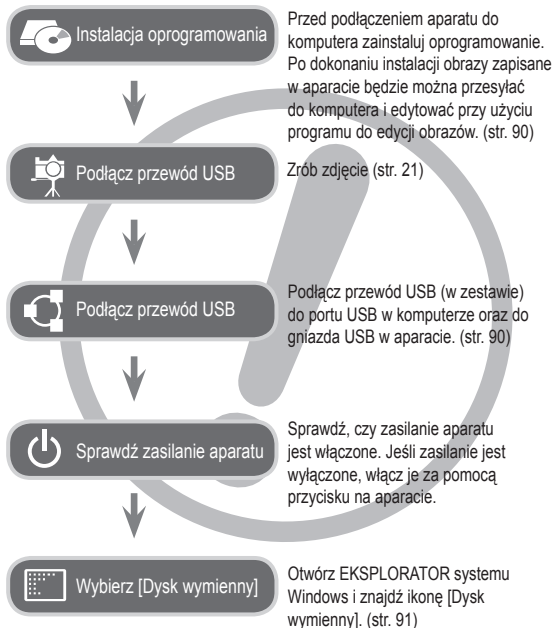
Instalacja oprogramowania

Przed podłączeniem aparatu do komputera zainstaluj oprogramowanie. Po dokonaniu instalacji obrazy zapisane w aparacie będzie można przesyłać do komputera i edytować przy użyciu programu do edycji obrazów. (str. 90)

Podłącz przewód USB

Zrób zdjęcie (str. 21)

Podłącz przewód USB

Podłącz przewód USB (w zestawie) do portu USB w komputerze oraz do gniazda USB w aparacie. (str. 90)

Sprawdź zasilanie aparatu

Sprawdź, czy zasilanie aparatu jest włączone. Jeśli zasilanie jest wyłączone, włącz je za pomocą przycisku na aparacie.

Wybierz [Dysk wymienny]

Otwórz EKSPLORATOR systemu Windows i znajdź ikonę [Dysk wymienny]. (str. 91)